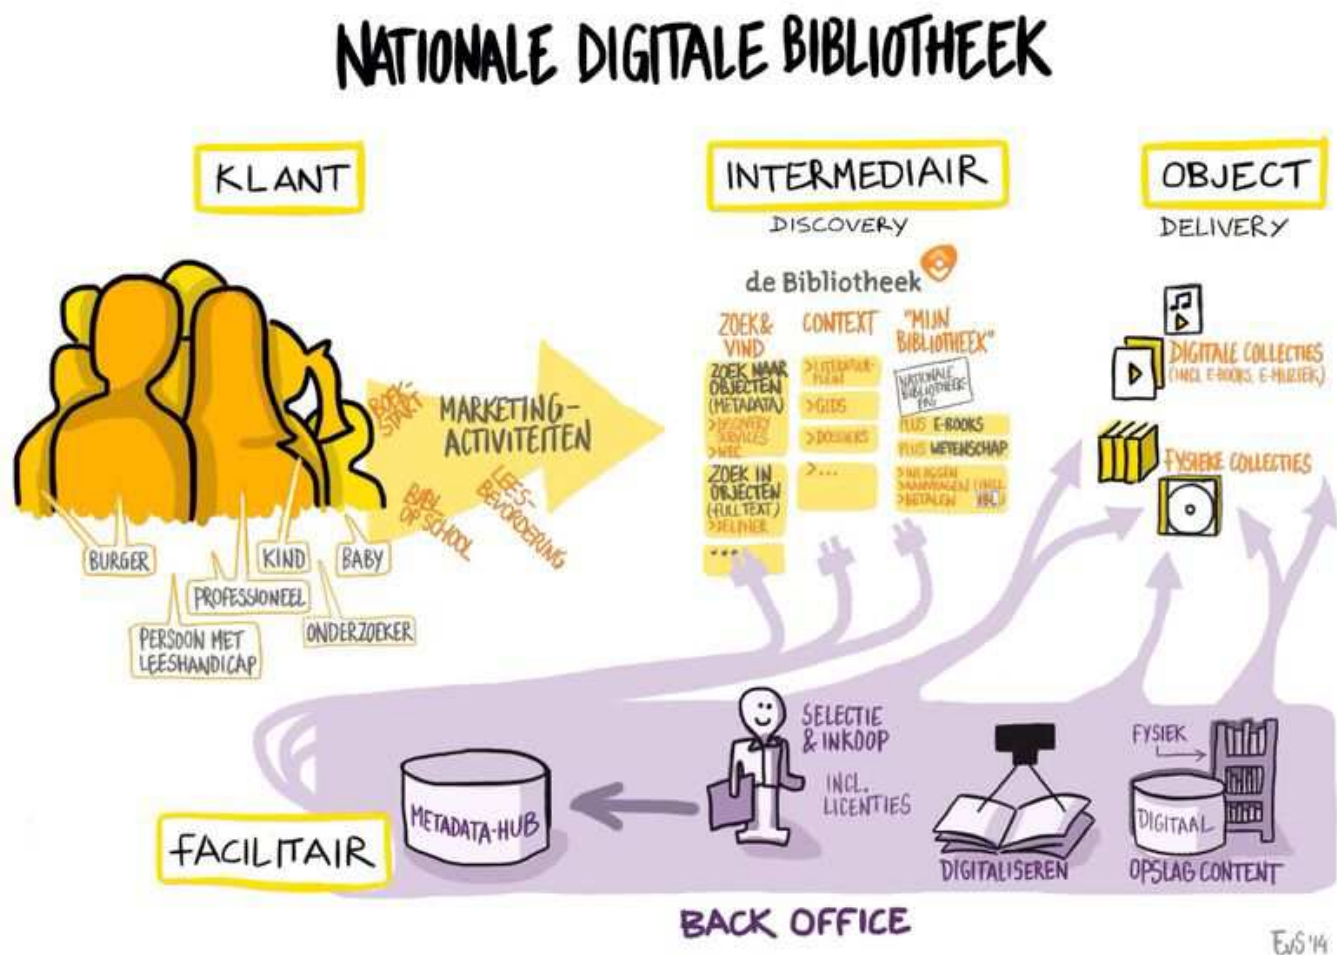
NATIONALE DIGITALE BIBLIOTHEEK

KLANT

INTERMEDIAIR
DISCOVERY

OBJECT
DELIVERY

de Bibliotheek

BOEKSTART
MARKETING-ACTIVITEITEN
BIBL. OP SCHOOL
LEESBEVORDERING

BURGER
PROFESSIONEEL
KIND
BABY
PERSOON MET LEESHANDICAP
ONDERZOEKER

ZOEK & VIND
ZOEK NAAR OBJECTEN (METADATA)
>DISCOVERY SERVICES
>WEC
ZOEK IN OBJECTEN (FULL TEXT)
>DELPHER
...

CONTEXT
>LITERATUURPLEIN
>GIDS
>DOSSIERS
>...

"MIJN BIBLIOTHEEK"
NATIONALE BIBLIOTHEEK PAS
PLUS E-BOOKS
PLUS WETENSCHAP
>INLOGGEN
>AANVRAGEN (INCL. IBL)
>BETALEN

DIGITALE COLLECTIES (INCL E-BOOKS, E-MUZIEK)
FYSIEKE COLLECTIES

SELECTIE & INKOOP
INCL. LICENTIES

METADATA-HUB
FACILITAIR
DIGITALISEREN
FYSIEK
DIGITAAL
OPSLAG CONTENT

BACK OFFICE

EvS '14